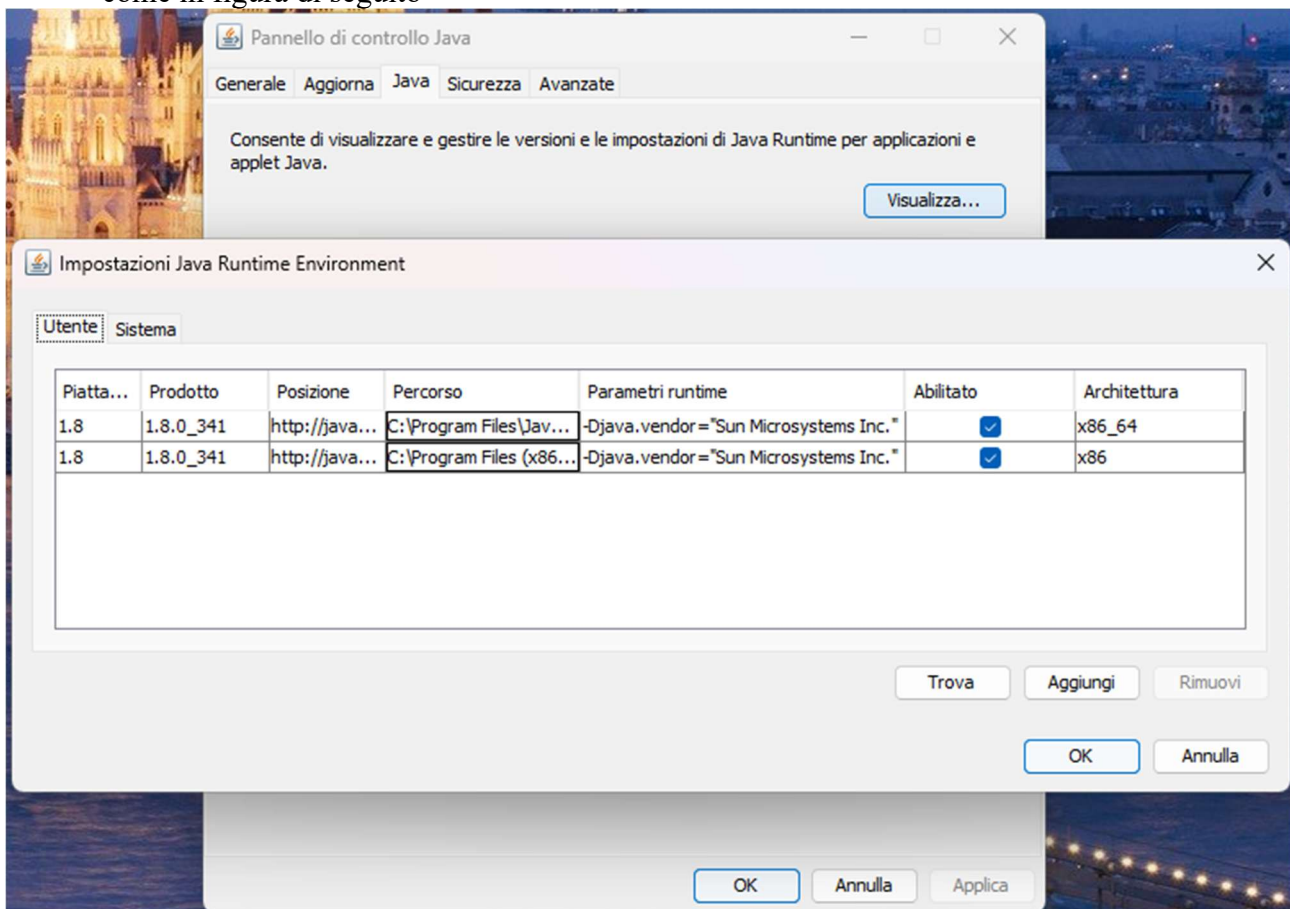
come in figura di seguito

Pannello di controllo Java

Generale | Aggiorna | Java | Sicurezza | Avanzate

Consente di visualizzare e gestire le versioni e le impostazioni di Java Runtime per applicazioni e applet Java.

Visualizza...

Impostazioni Java Runtime Environment

Utente | Sistema

| Piatta... | Prodotto | Posizione | Percorso | Parametri runtime | Abilitato | Architettura |
|---|---|---|---|---|---|---|
| 1.8 | 1.8.0_341 | http://java... | C:\Program Files\Jav... | -Djava.vendor="Sun Microsystems Inc." | ☑ | x86_64 |
| 1.8 | 1.8.0_341 | http://java... | C:\Program Files (x86... | -Djava.vendor="Sun Microsystems Inc." | ☑ | x86 |

Trova | Aggiungi | Rimuovi

OK | Annulla

OK | Annulla | Applica